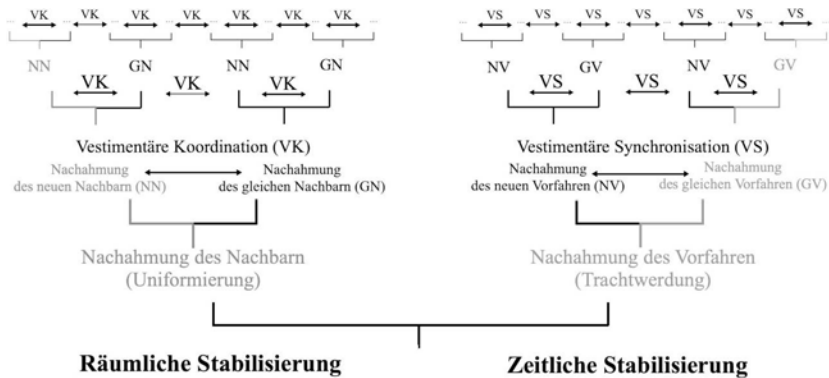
VK VK VK VK VK VK VK

NN GN NN GN

VK VK VK

Vestimentäre Koordination (VK)

Nachahmung des neuen Nachbarn (NN)

Nachahmung des gleichen Nachbarn (GN)

Nachahmung des Nachbarn (Uniformierung)

VS VS VS VS VS VS VS

NV GV NV GV

VS VS VS

Vestimentäre Synchronisation (VS)

Nachahmung des neuen Vorfahren (NV)

Nachahmung des gleichen Vorfahren (GV)

Nachahmung des Vorfahren (Trachtwerdung)

Räumliche Stabilisierung

Zeitliche Stabilisierung